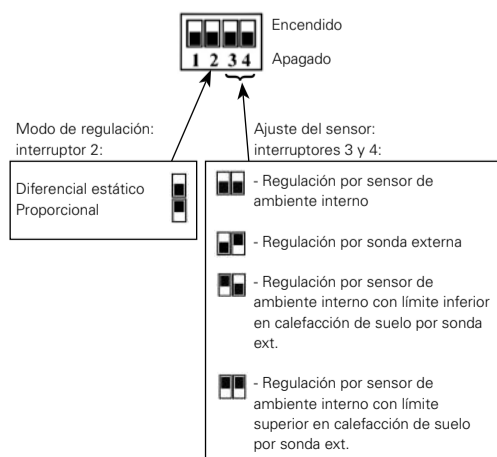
1 2 3 4

Encendido

Apagado

Modo de regulación: interruptor 2:

Diferencial estático
Proporcional

Ajuste del sensor: interruptores 3 y 4:

- Regulación por sensor de ambiente interno

- Regulación por sonda externa

- Regulación por sensor de ambiente interno con límite inferior en calefacción de suelo por sonda ext.

- Regulación por sensor de ambiente interno con límite superior en calefacción de suelo por sonda ext.